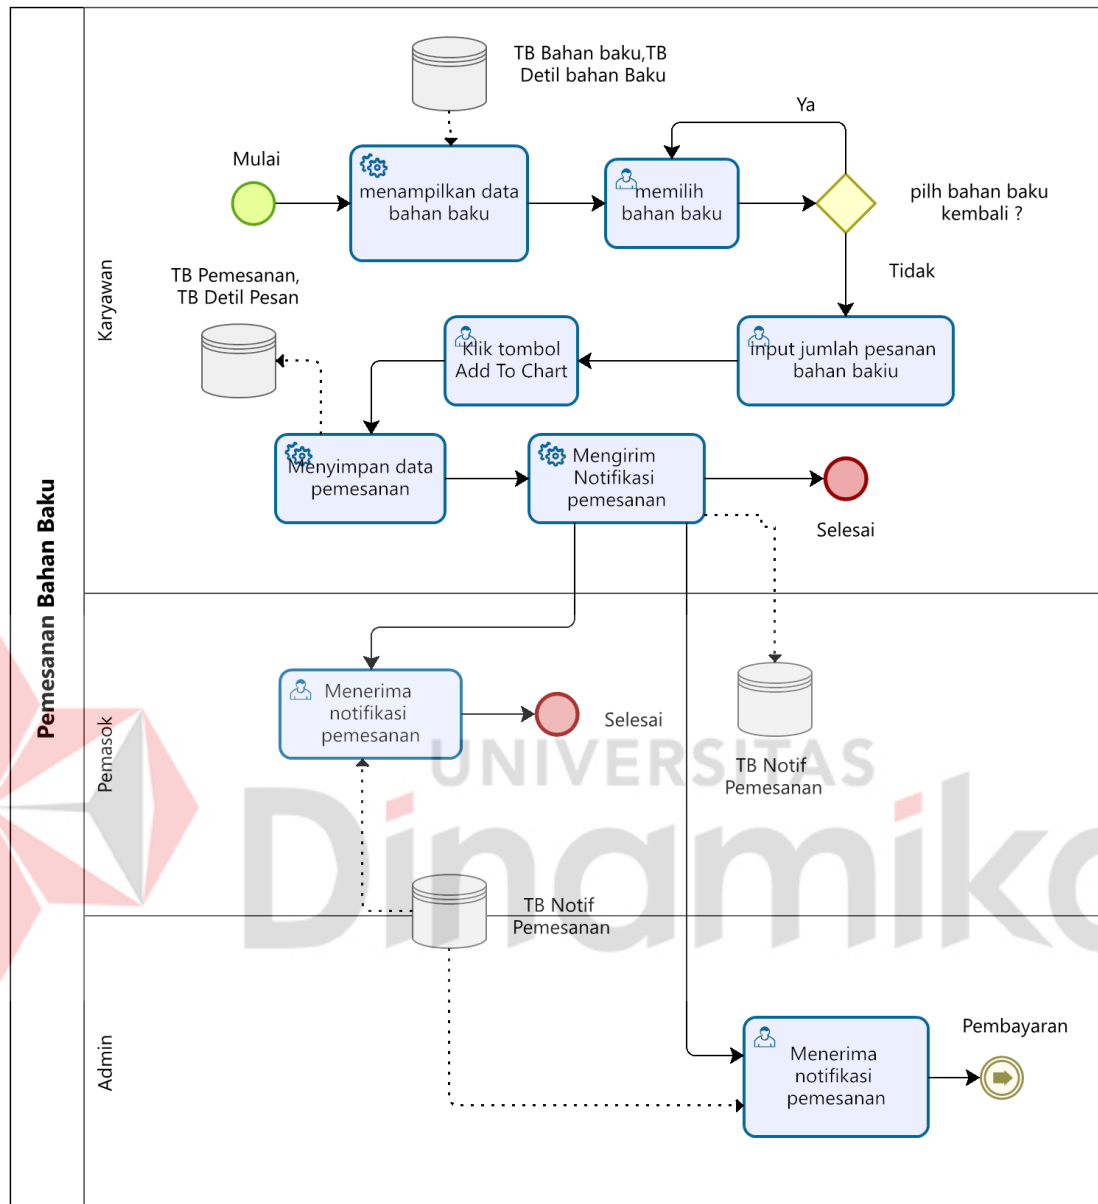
Pemesanan Bahan Baku

Karyawan

TB Bahan baku,TB Detil bahan Baku

Mulai

menampilkan data bahan baku

memilih bahan baku

Ya

pilh bahan baku kembali ?

Tidak

TB Pemesanan, TB Detil Pesan

Klik tombol Add To Chart

input jumlah pesanan bahan bakiu

Menyimpan data pemesanan

Mengirim Notifikasi pemesanan

Selesai

Pemasok

Menerima notifikasi pemesanan

Selesai

TB Notif Pemesanan

TB Notif Pemesanan

Admin

Menerima notifikasi pemesanan

Pembayaran

UNIVERSITAS Dinamika